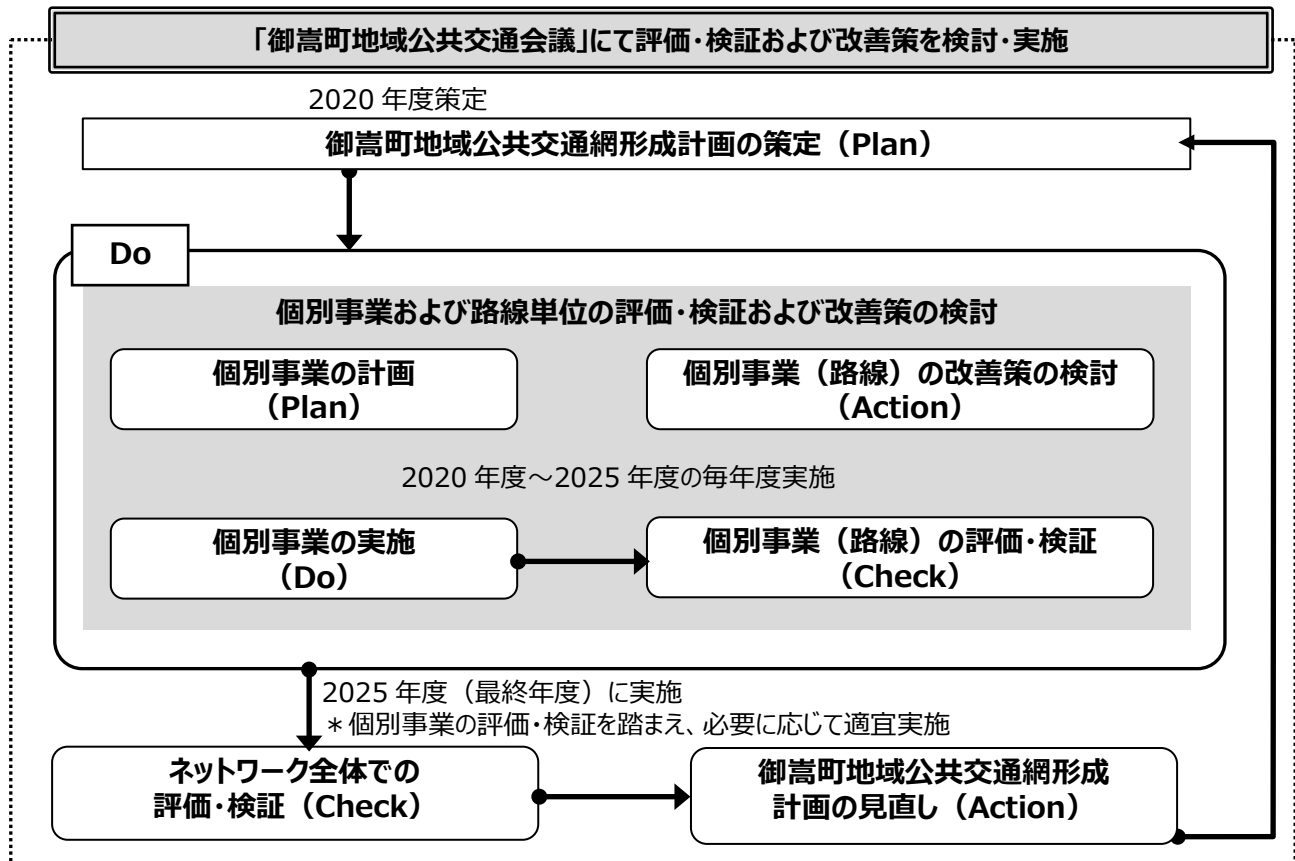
「御嵩町地域公共交通会議」にて評価・検証および改善策を検討・実施

2020 年度策定

御嵩町地域公共交通網形成計画の策定（Plan）

Do

個別事業および路線単位の評価・検証および改善策の検討

個別事業の計画
（Plan）

個別事業（路線）の改善策の検討
（Action）

2020 年度～2025 年度の毎年度実施

個別事業の実施
（Do）

個別事業（路線）の評価・検証
（Check）

2025 年度（最終年度）に実施
＊個別事業の評価・検証を踏まえ、必要に応じて適宜実施

ネットワーク全体での
評価・検証（Check）

御嵩町地域公共交通網形成
計画の見直し（Action）